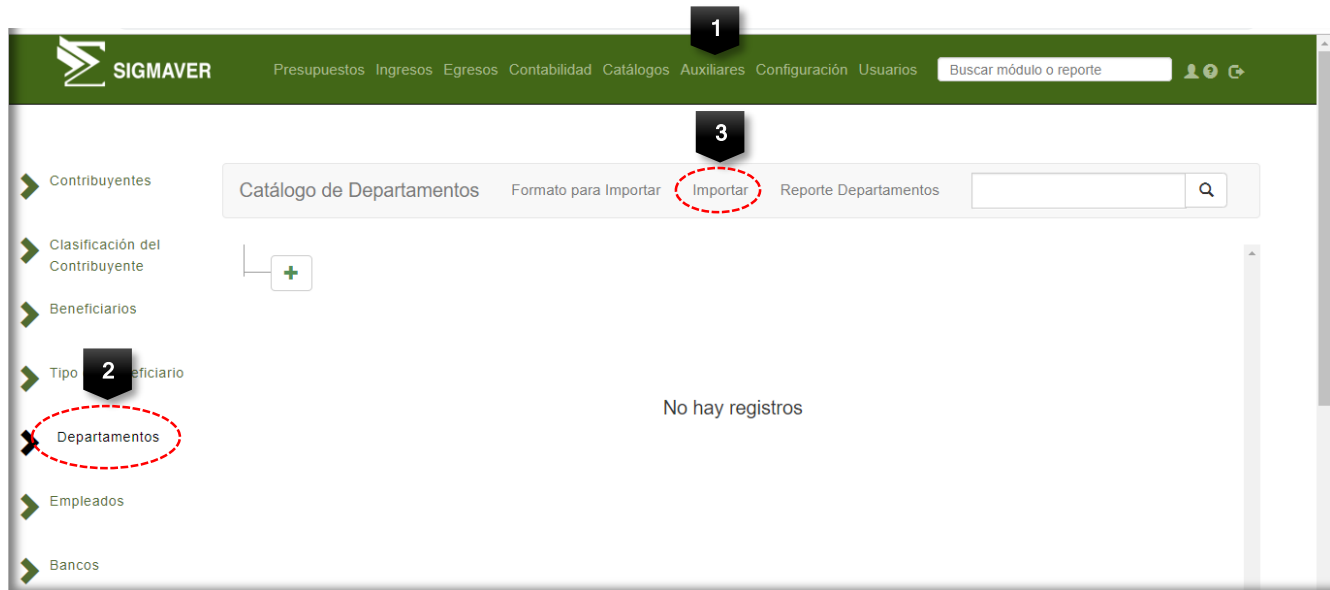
SIGMAVER

Presupuestos Ingresos Egresos Contabilidad Catálogos Auxiliares Configuración Usuarios

Buscar módulo o reporte

1

3

Contribuyentes

Clasificación del Contribuyente

Beneficiarios

Tipo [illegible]eficiario

2

Departamentos

Empleados

Bancos

Catálogo de Departamentos

Formato para Importar

Importar

Reporte Departamentos

+

No hay registros